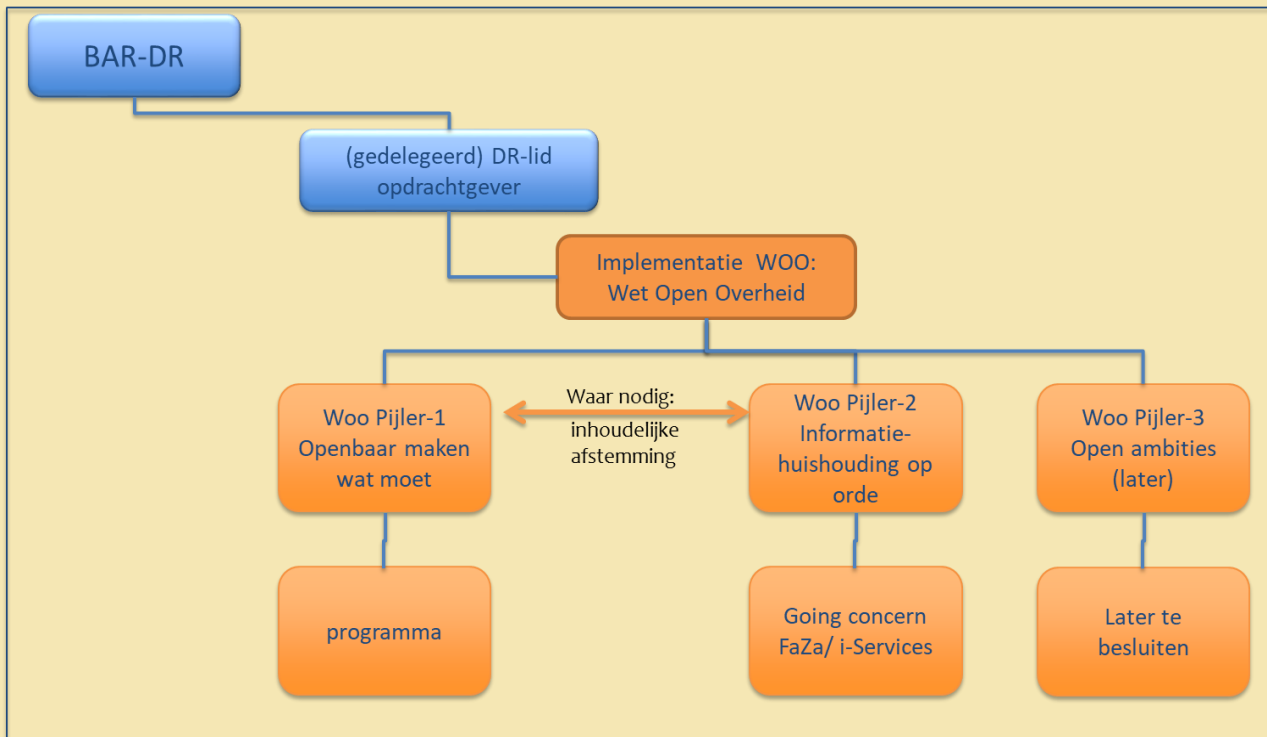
BAR-DR

(gedelegeerd) DR-lid opdrachtgever

Implementatie WOO: Wet Open Overheid

Woo Pijler-1 Openbaar maken wat moet

Waar nodig: inhoudelijke afstemming

Woo Pijler-2 Informatiehuishouding op orde

Woo Pijler-3 Open ambities (later)

programma

Going concern FaZa/ i-Services

Later te besluiten